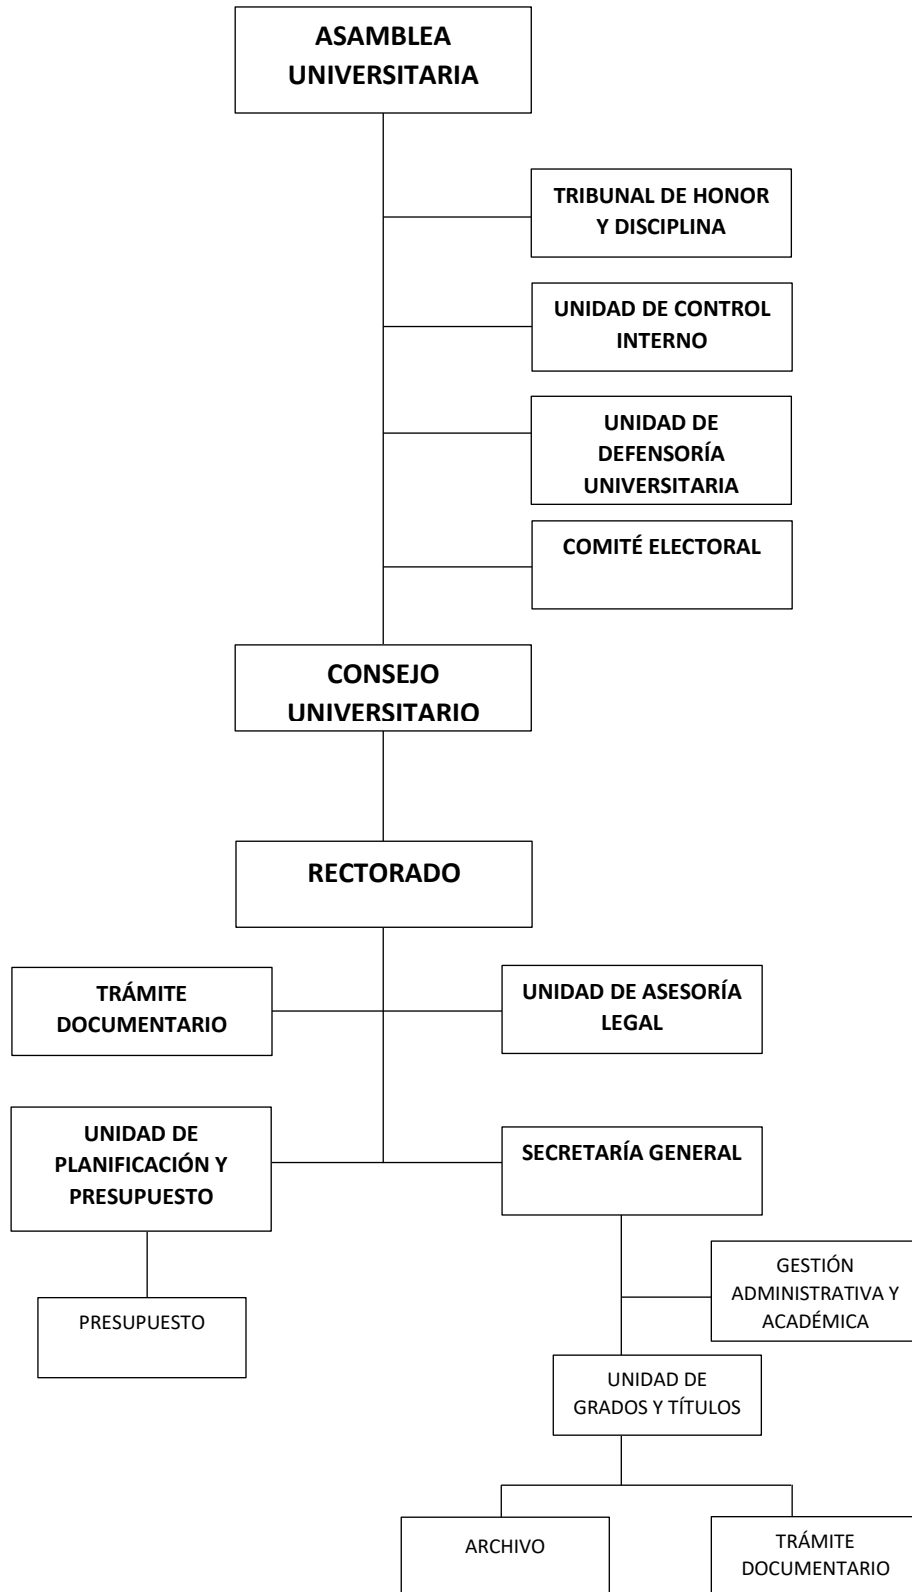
ASAMBLEA UNIVERSITARIA

TRIBUNAL DE HONOR Y DISCIPLINA

UNIDAD DE CONTROL INTERNO

UNIDAD DE DEFENSORÍA UNIVERSITARIA

COMITÉ ELECTORAL

CONSEJO UNIVERSITARIO

RECTORADO

TRÁMITE DOCUMENTARIO

UNIDAD DE ASESORÍA LEGAL

UNIDAD DE PLANIFICACIÓN Y PRESUPUESTO

SECRETARÍA GENERAL

PRESUPUESTO

GESTIÓN ADMINISTRATIVA Y ACADÉMICA

UNIDAD DE GRADOS Y TÍTULOS

ARCHIVO

TRÁMITE DOCUMENTARIO